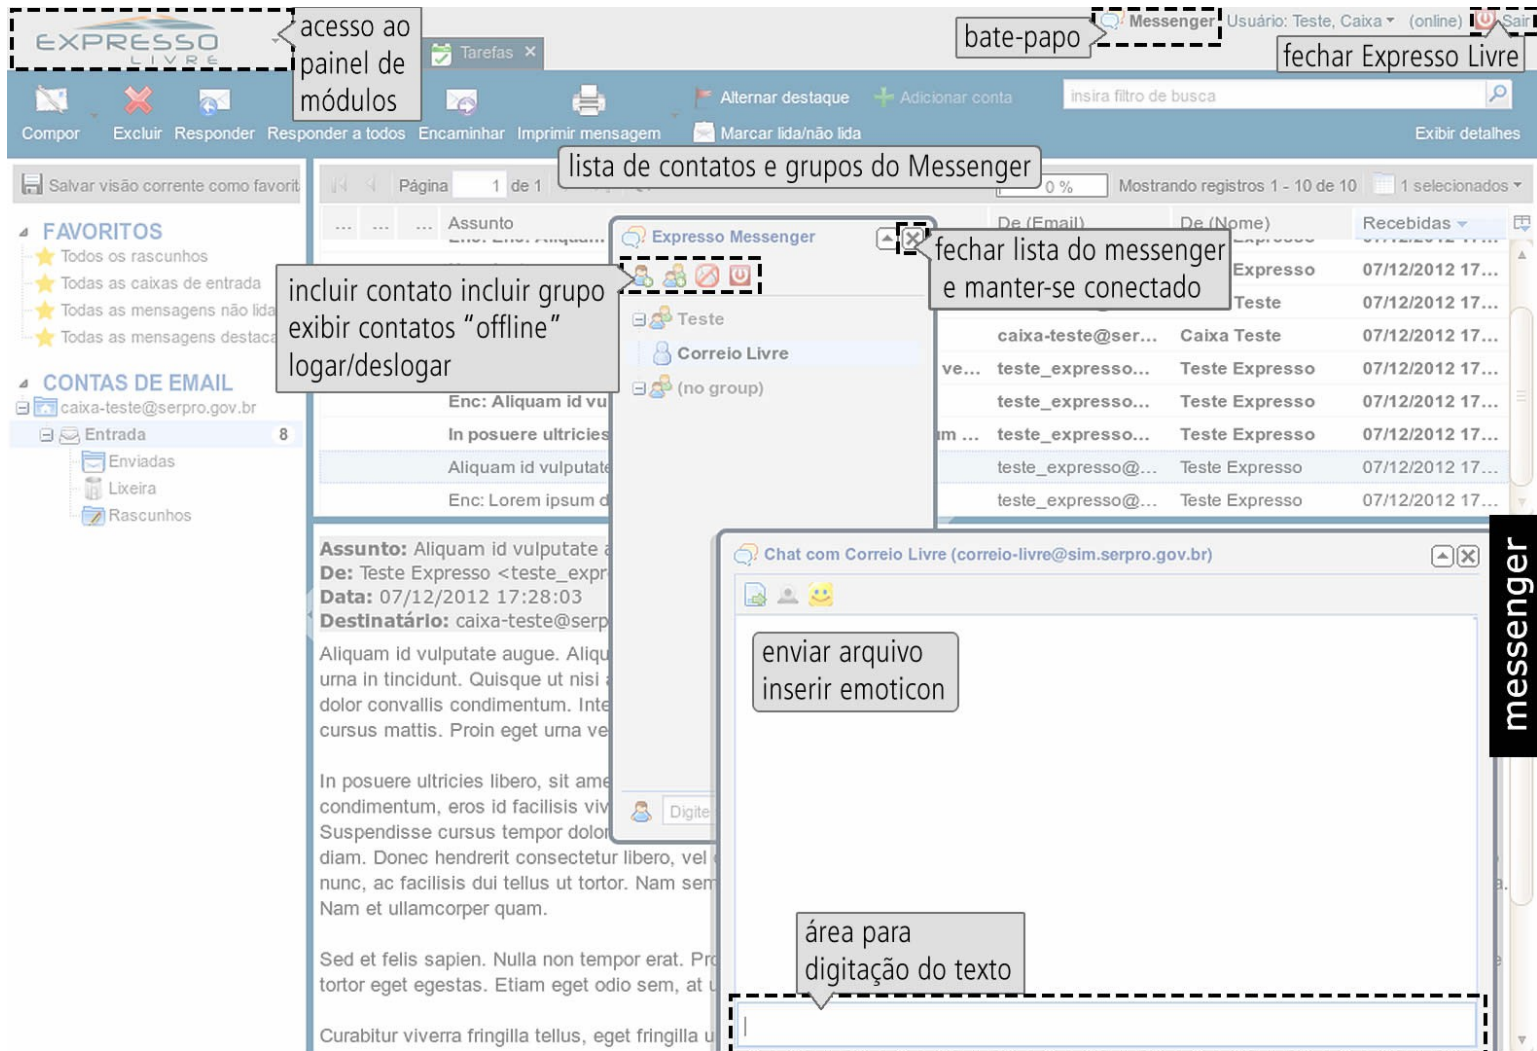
EXPRESSO LIVRE

acesso ao painel de módulos

Tarefas

bate-papo

Messenger Usuário: Teste, Caixa (online) Sair

fechar Expresso Livre

Compor Excluir Responder Responder a todos Encaminhar Imprimir mensagem Alternar destaque Adicionar conta Marcar lida/não lida

insira filtro de busca

Exibir detalhes

Salvar visão corrente como favorit

Página 1 de 1

lista de contatos e grupos do Messenger

0 % Mostrando registros 1 - 10 de 10 1 selecionados

FAVORITOS
Todos os rascunhos
Todas as caixas de entrada
Todas as mensagens não lida
Todas as mensagens destaca

CONTAS DE EMAIL
caixa-teste@serpro.gov.br
Entrada 8
Enviadas
Lixeira
Rascunhos

Assunto

Expresso Messenger

fechar lista do messenger e manter-se conectado

incluir contato incluir grupo exibir contatos "offline" logar/deslogar

Teste
Correio Livre
(no group)

Digite

De (Email) De (Nome) Recebidas

| | | |
|---|---|---|
| | Expresso | 07/12/2012 17... |
| | Teste | 07/12/2012 17... |
| caixa-teste@ser... | Caixa Teste | 07/12/2012 17... |
| teste_expresso... | Teste Expresso | 07/12/2012 17... |
| teste_expresso... | Teste Expresso | 07/12/2012 17... |
| teste_expresso... | Teste Expresso | 07/12/2012 17... |
| teste_expresso@... | Teste Expresso | 07/12/2012 17... |
| teste_expresso@... | Teste Expresso | 07/12/2012 17... |

Enc: Aliquam id vu
In posuere ultricies
Aliquam id vulputate
Enc: Lorem ipsum d

Assunto: Aliquam id vulputate
De: Teste Expresso <teste_expr
Data: 07/12/2012 17:28:03
Destinatário: caixa-teste@serp

Aliquam id vulputate augue. Aliqu urna in tincidunt. Quisque ut nisi dolor convallis condimentum. Inte cursus mattis. Proin eget urna ve

In posuere ultricies libero, sit ame condimentum, eros id facilisis viv Suspendisse cursus tempor dolor diam. Donec hendrerit consectetur libero, vel nunc, ac facilisis dui tellus ut tortor. Nam sem Nam et ullamcorper quam.

Sed et felis sapien. Nulla non tempor erat. Pr tortor eget egestas. Etiam eget odio sem, at

Curabitur viverra fringilla tellus, eget fringilla u

Chat com Correio Livre (correio-livre@sim.serpro.gov.br)

enviar arquivo inserir emoticon

área para digitação do texto

messenger